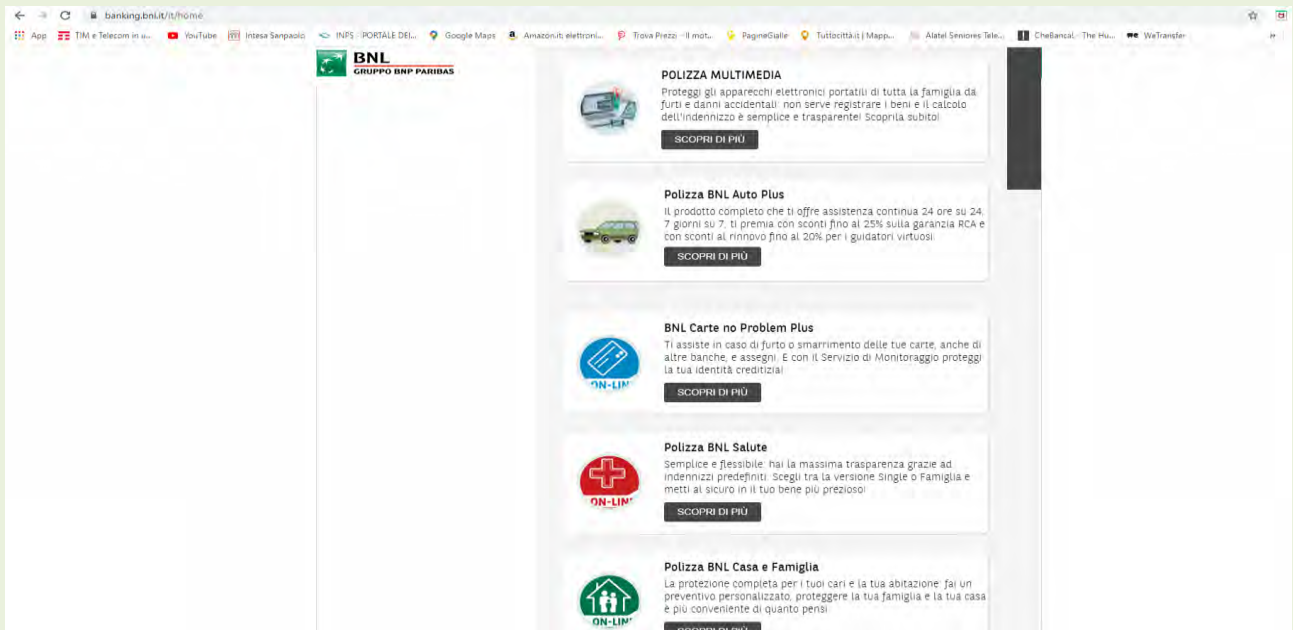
banking.bnl.it/it/home

App TIM e Telecom in u... YouTube Intesa Sanpaolo INPS - PORTALE DEI... Google Maps Amazon.it: elettroni... Trova Prezzi - Il mot... PagineGialle Tuttocittà.it | Mapp... Alatel Seniores Tele... CheBanca! - The Hu... WeTransfer

BNL
GRUPPO BNP PARIBAS

POLIZZA MULTIMEDIA
Proteggi gli apparecchi elettronici portatili di tutta la famiglia da furti e danni accidentali: non serve registrare i beni e il calcolo dell'indennizzo è semplice e trasparente! Scoprila subito!
SCOPRI DI PIÙ

Polizza BNL Auto Plus
Il prodotto completo che ti offre assistenza continua 24 ore su 24, 7 giorni su 7, ti premia con sconti fino al 25% sulla garanzia RCA e con sconti al rinnovo fino al 20% per i guidatori virtuosi.
SCOPRI DI PIÙ

BNL Carte no Problem Plus
Ti assiste in caso di furto o smarrimento delle tue carte, anche di altre banche, e assegni. E con il Servizio di Monitoraggio proteggi la tua identità creditizia!
ON-LIN
SCOPRI DI PIÙ

Polizza BNL Salute
Semplice e flessibile: hai la massima trasparenza grazie ad indennizzi predefiniti. Scegli tra la versione Single o Famiglia e metti al sicuro il tuo bene più prezioso!
ON-LIN
SCOPRI DI PIÙ

Polizza BNL Casa e Famiglia
La protezione completa per i tuoi cari e la tua abitazione: fai un preventivo personalizzato, proteggere la tua famiglia e la tua casa è più conveniente di quanto pensi
ON-LIN
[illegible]